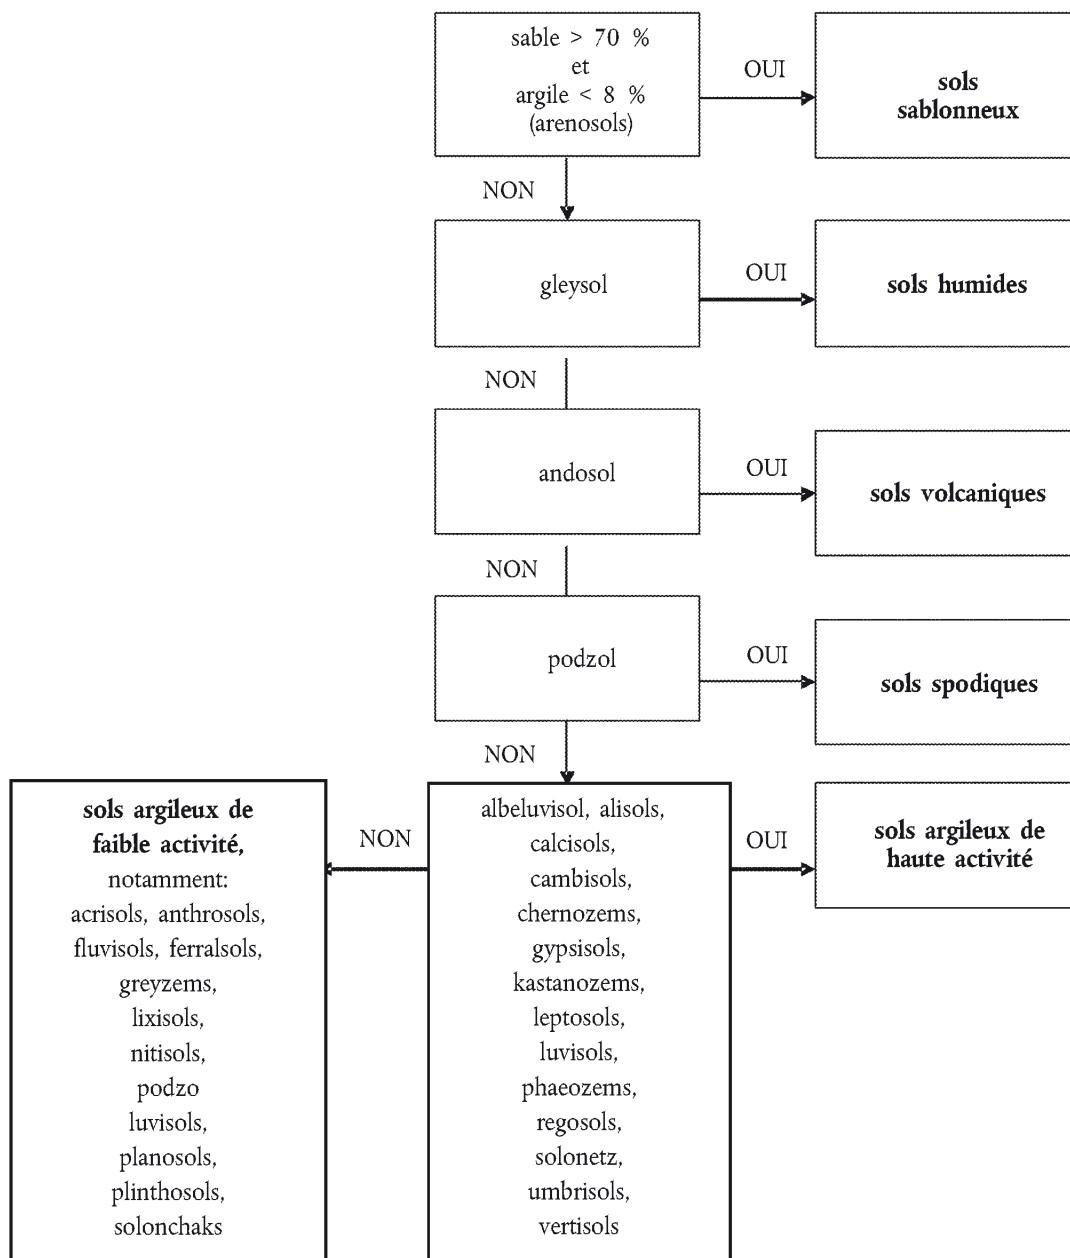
sable > 70 %
et
argile < 8 %
(arenosols)

OUI

sols sablonneux

NON

gleysol

OUI

sols humides

NON

andosol

OUI

sols volcaniques

NON

podzol

OUI

sols spodiques

NON

sols argileux de faible activité,
notamment:
acrisols, anthrosols,
fluvisols, ferralsols,
greyzems,
lixisols,
nitisols,
podzo
luvisols,
planosols,
plinthosols,
solonchaks

NON

albeluvisol, alisols,
calcisols,
cambisols,
chernozems,
gypsisols,
kastanozems,
leptosols,
luvisols,
phaeozems,
regosols,
solonetz,
umbrisols,
vertisols

OUI

sols argileux de haute activité